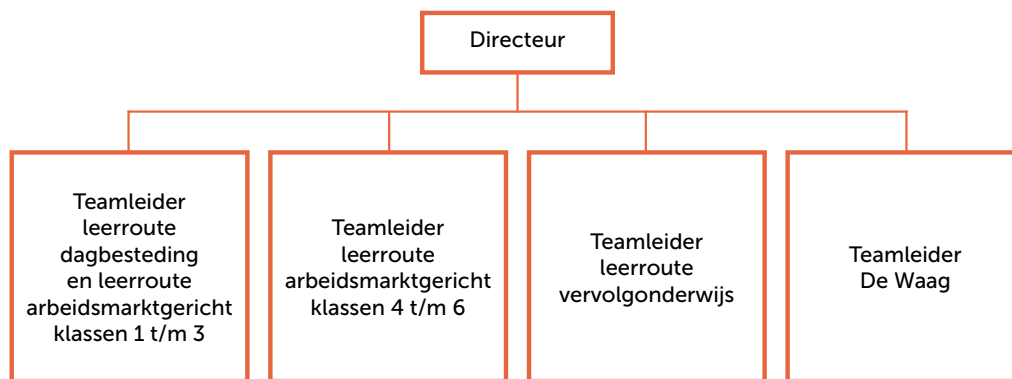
Directeur

Teamleider leerroute dagbesteding en leerroute arbeidsmarktgericht klassen 1 t/m 3

Teamleider leerroute arbeidsmarktgericht klassen 4 t/m 6

Teamleider leerroute vervolgonderwijs

Teamleider De Waag